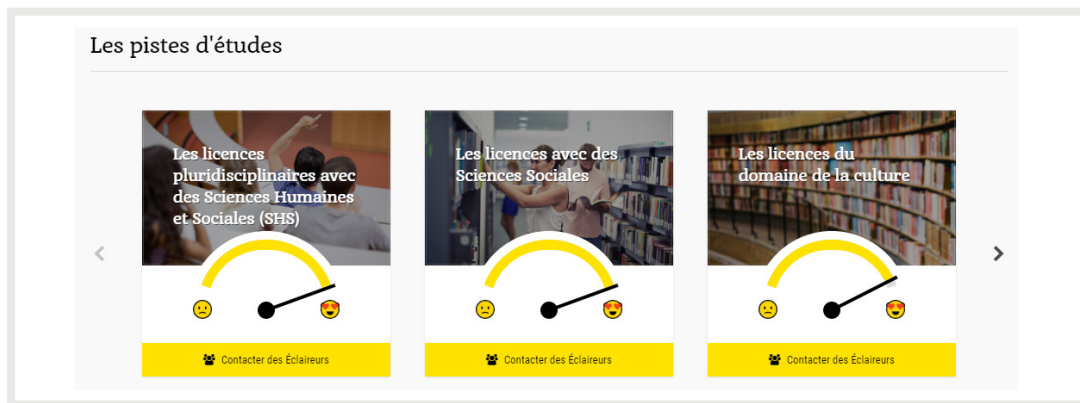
Les pistes d'études

Les licences pluridisciplinaires avec des Sciences Humaines et Sociales (SHS)

Contacter des Éclaireurs

Les licences avec des Sciences Sociales

Contacter des Éclaireurs

Les licences du domaine de la culture

Contacter des Éclaireurs